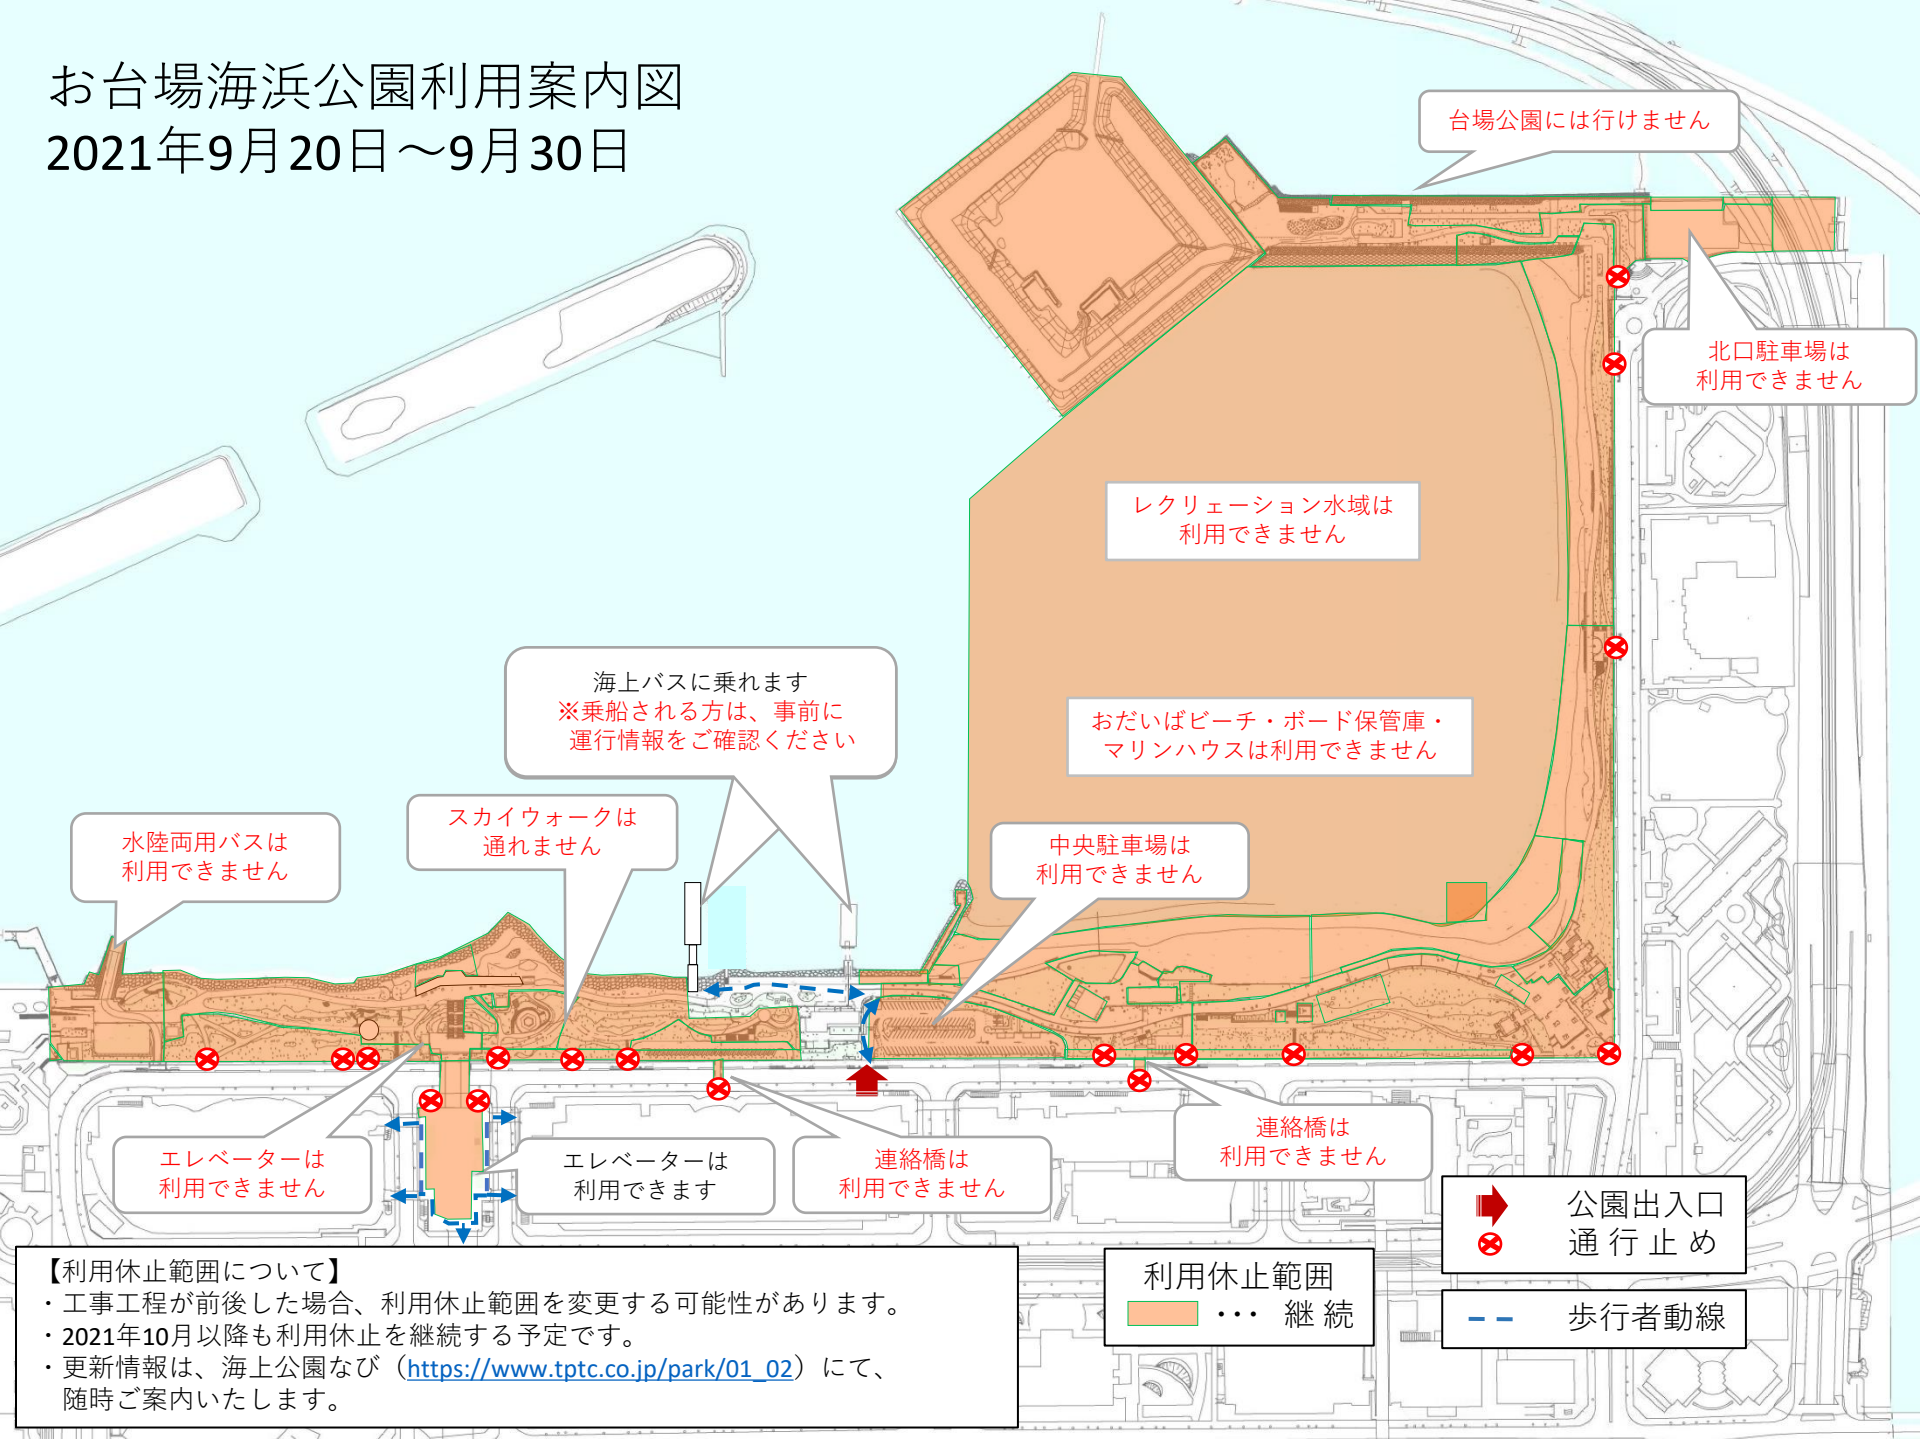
お台場海浜公園利用案内図
2021年9月20日～9月30日

台場公園には行けません

北口駐車場は
利用できません

レクリエーション水域は
利用できません

おだいばビーチ・ボード保管庫・
マリンハウスは利用できません

海上バスに乗れます
※乗船される方は、事前に
運行情報をご確認ください

水陸両用バスは
利用できません

スカイウォークは
通れません

中央駐車場は
利用できません

エレベーターは
利用できません

エレベーターは
利用できます

連絡橋は
利用できません

連絡橋は
利用できません

公園出入口
通行止め

利用休止範囲
・・・ 継続

歩行者動線

【利用休止範囲について】
・工事工程が前後した場合、利用休止範囲を変更する可能性があります。
・2021年10月以降も利用休止を継続する予定です。
・更新情報は、海上公園なび（https://www.tptc.co.jp/park/01_02）にて、随時ご案内いたします。